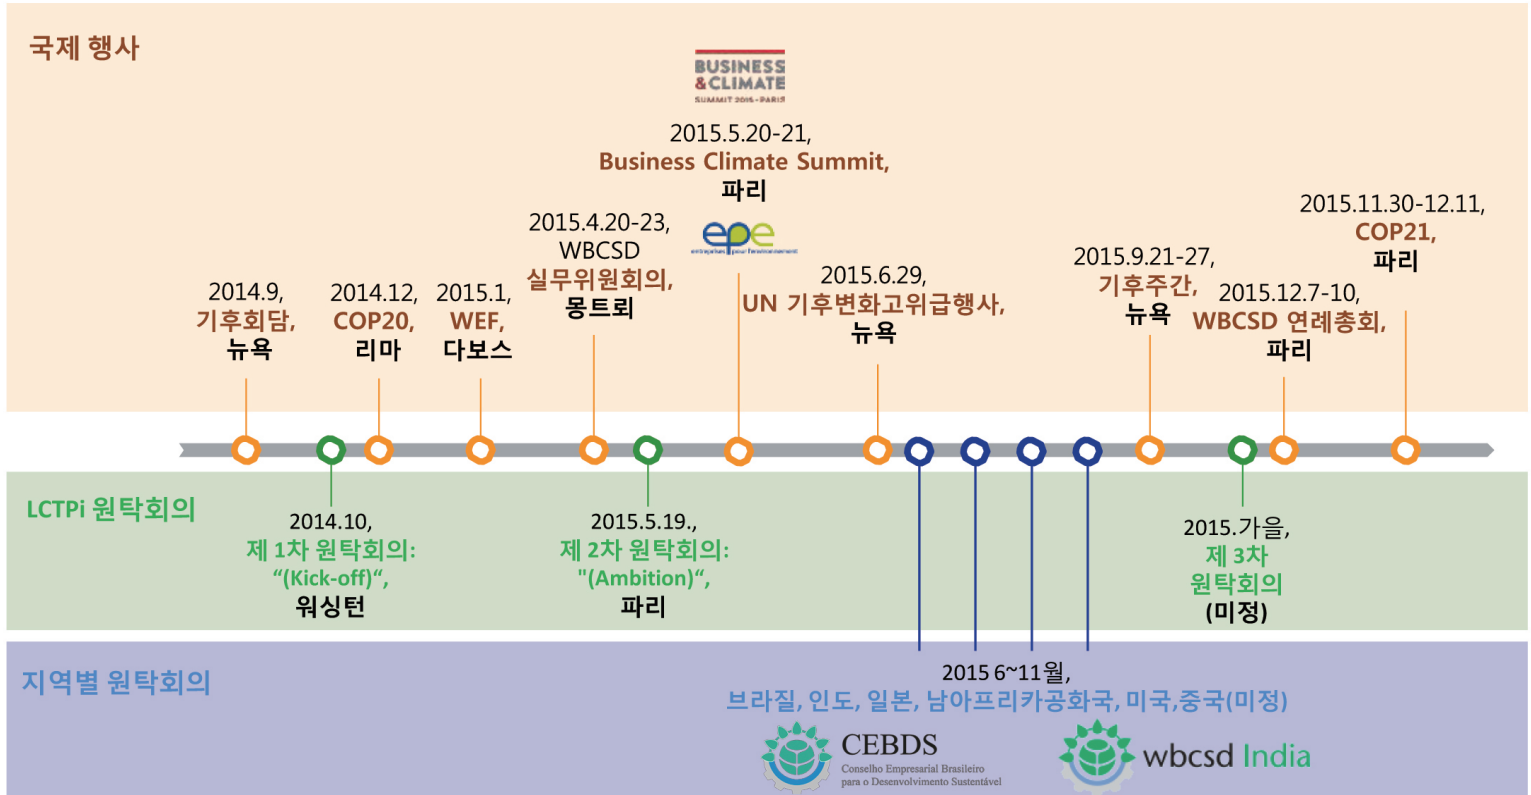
국제 행사

BUSINESS & CLIMATE SUMMIT 2015 · PARIS

2015.5.20-21, Business Climate Summit, 파리

epe entreprises pour l'environnement

2015.11.30-12.11, COP21, 파리

2015.4.20-23, WBCSD 실무위원회의, 몽트뢰

2015.6.29, UN 기후변화고위급행사, 뉴욕

2015.9.21-27, 기후주간, 뉴욕

2015.12.7-10, WBCSD 연례총회, 파리

2014.9, 기후회담, 뉴욕

2014.12, COP20, 리마

2015.1, WEF, 다보스

LCTPi 원탁회의

2014.10, 제 1차 원탁회의: “(Kick-off)“, 워싱턴

2015.5.19., 제 2차 원탁회의: "(Ambition)“, 파리

2015.가을, 제 3차 원탁회의 (미정)

지역별 원탁회의

2015 6~11월, 브라질, 인도, 일본, 남아프리카공화국, 미국,중국(미정)

CEBDS Conselho Empresarial Brasileiro para o Desenvolvimento Sustentável

wbcsd India